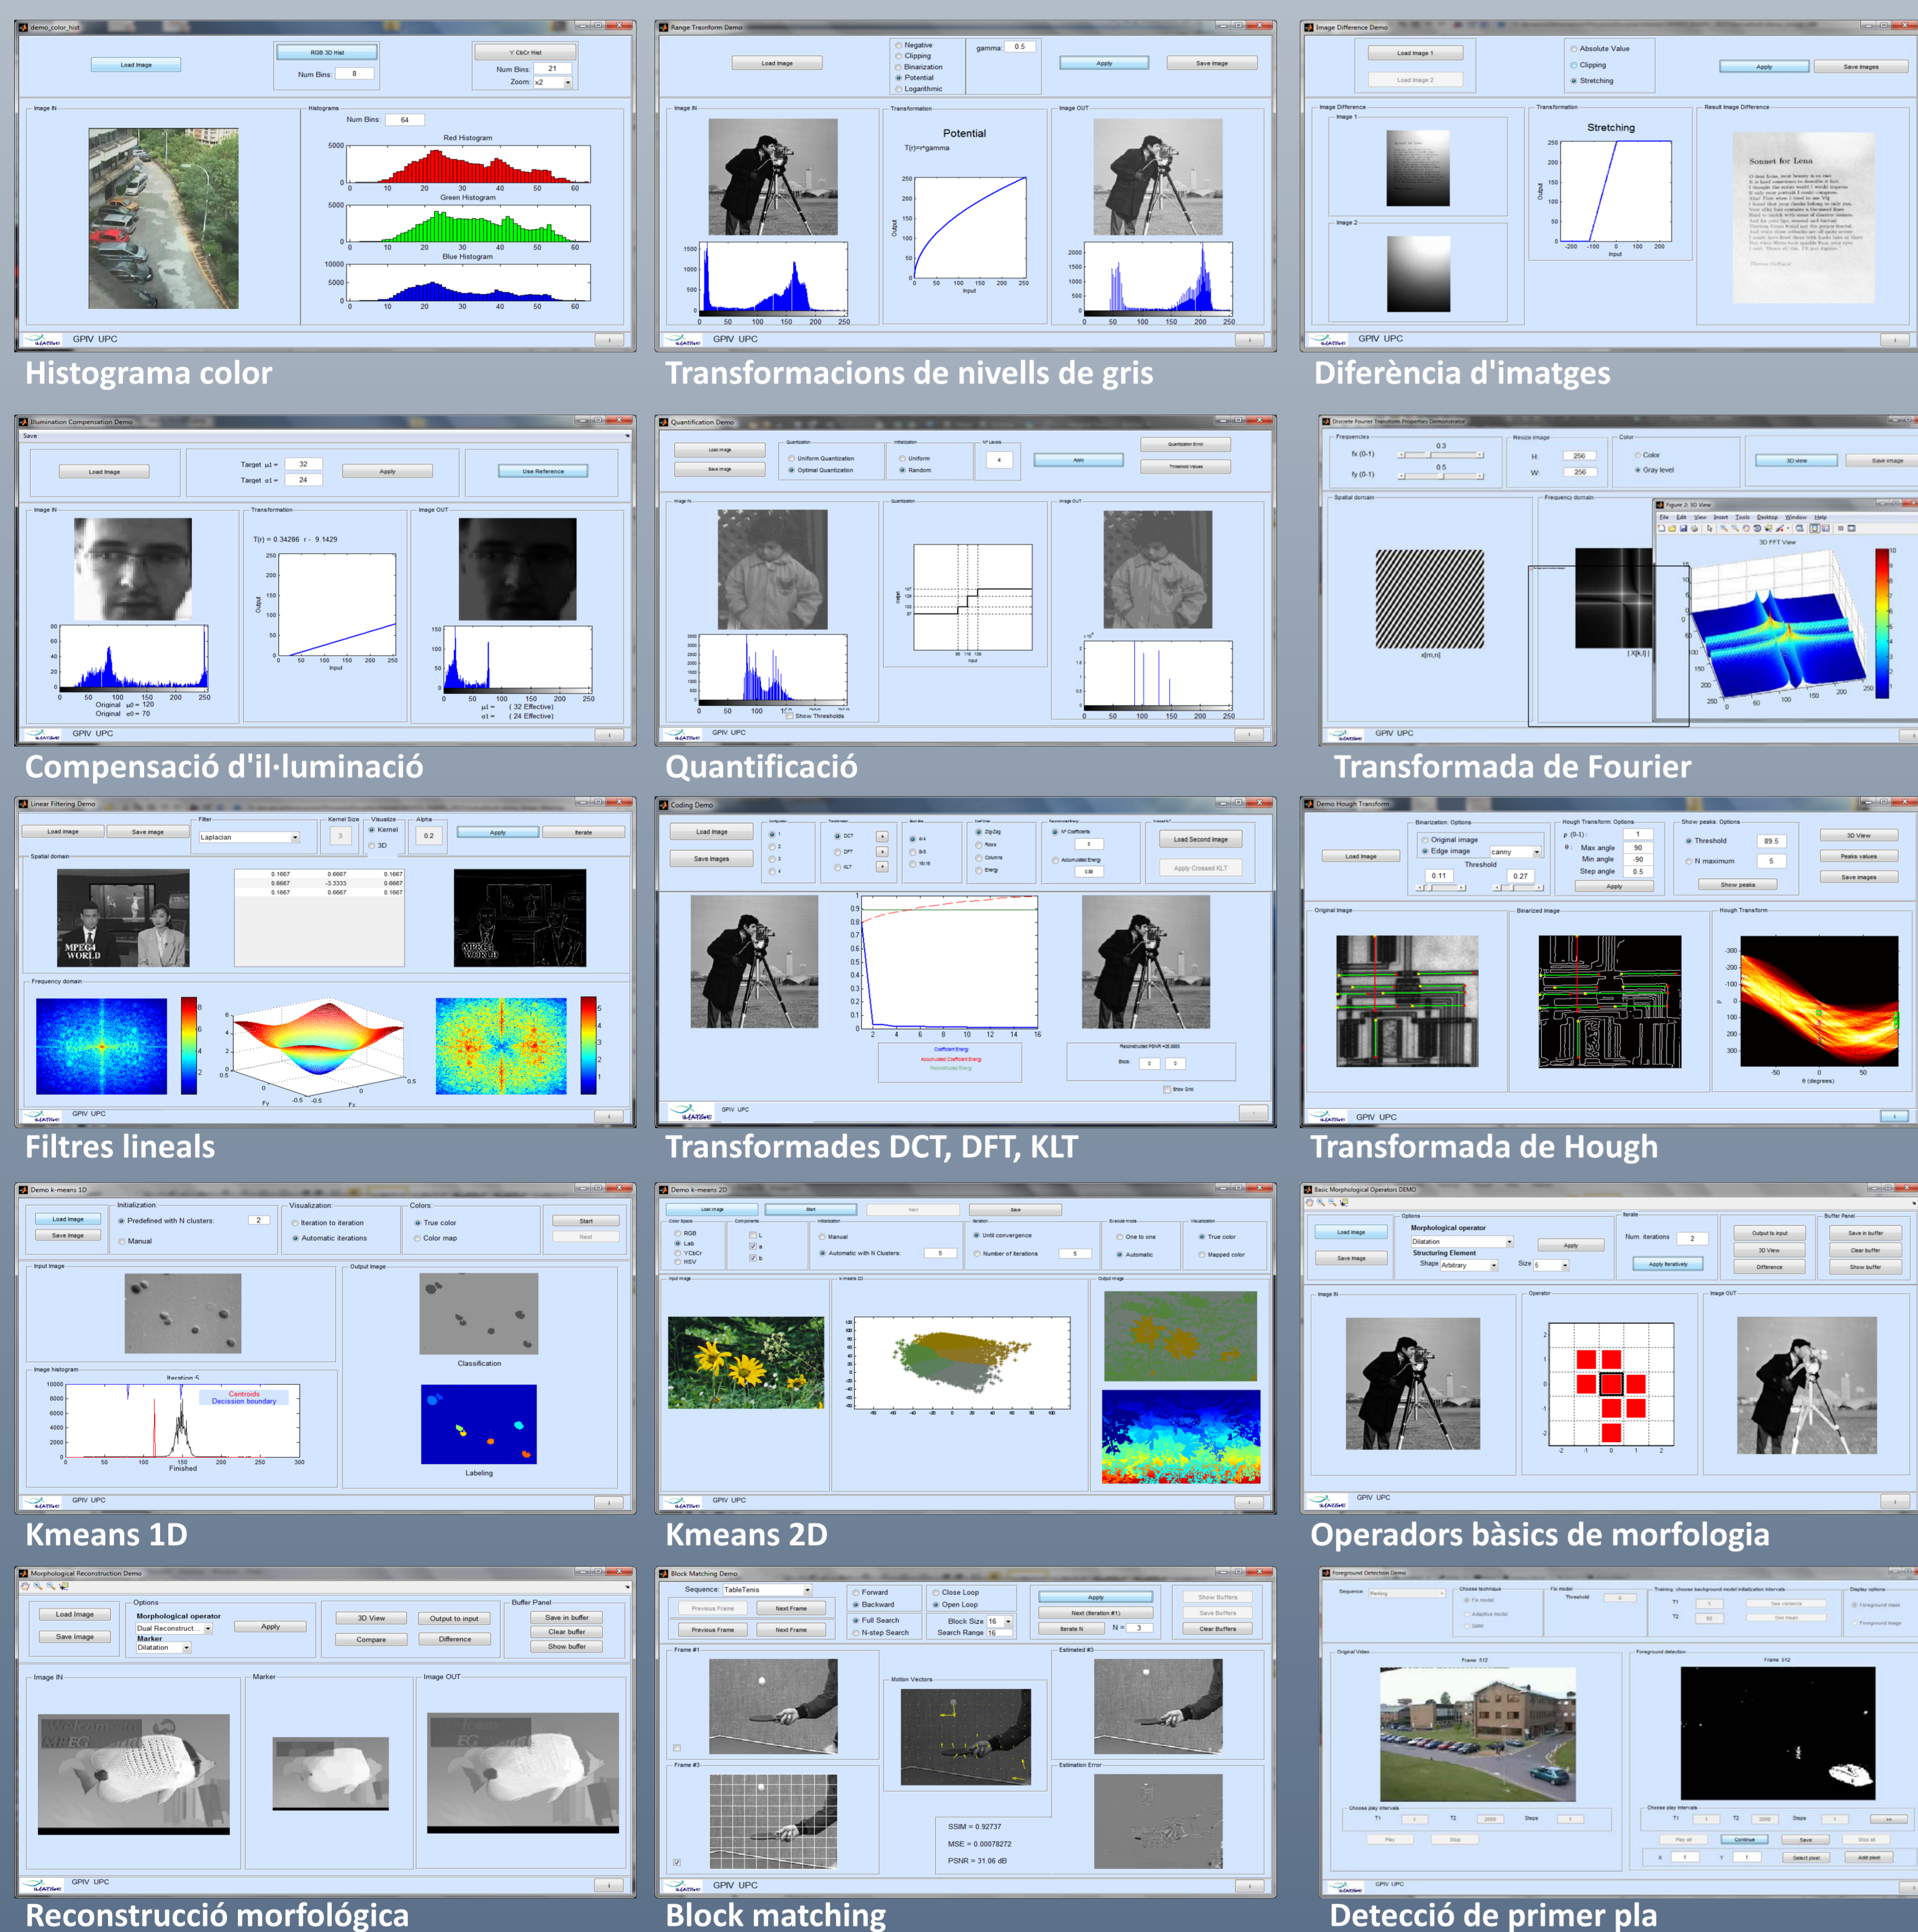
Histograma color

Transformacions de nivells de gris

Diferència d'imatges

Compensació d'il·luminació

Quantificació

Transformada de Fourier

Filtres lineals

Transformades DCT, DFT, KLT

Transformada de Hough

Kmeans 1D

Kmeans 2D

Operadors bàsics de morfologia

Reconstrucció morfológica

Block matching

Detecció de primer pla